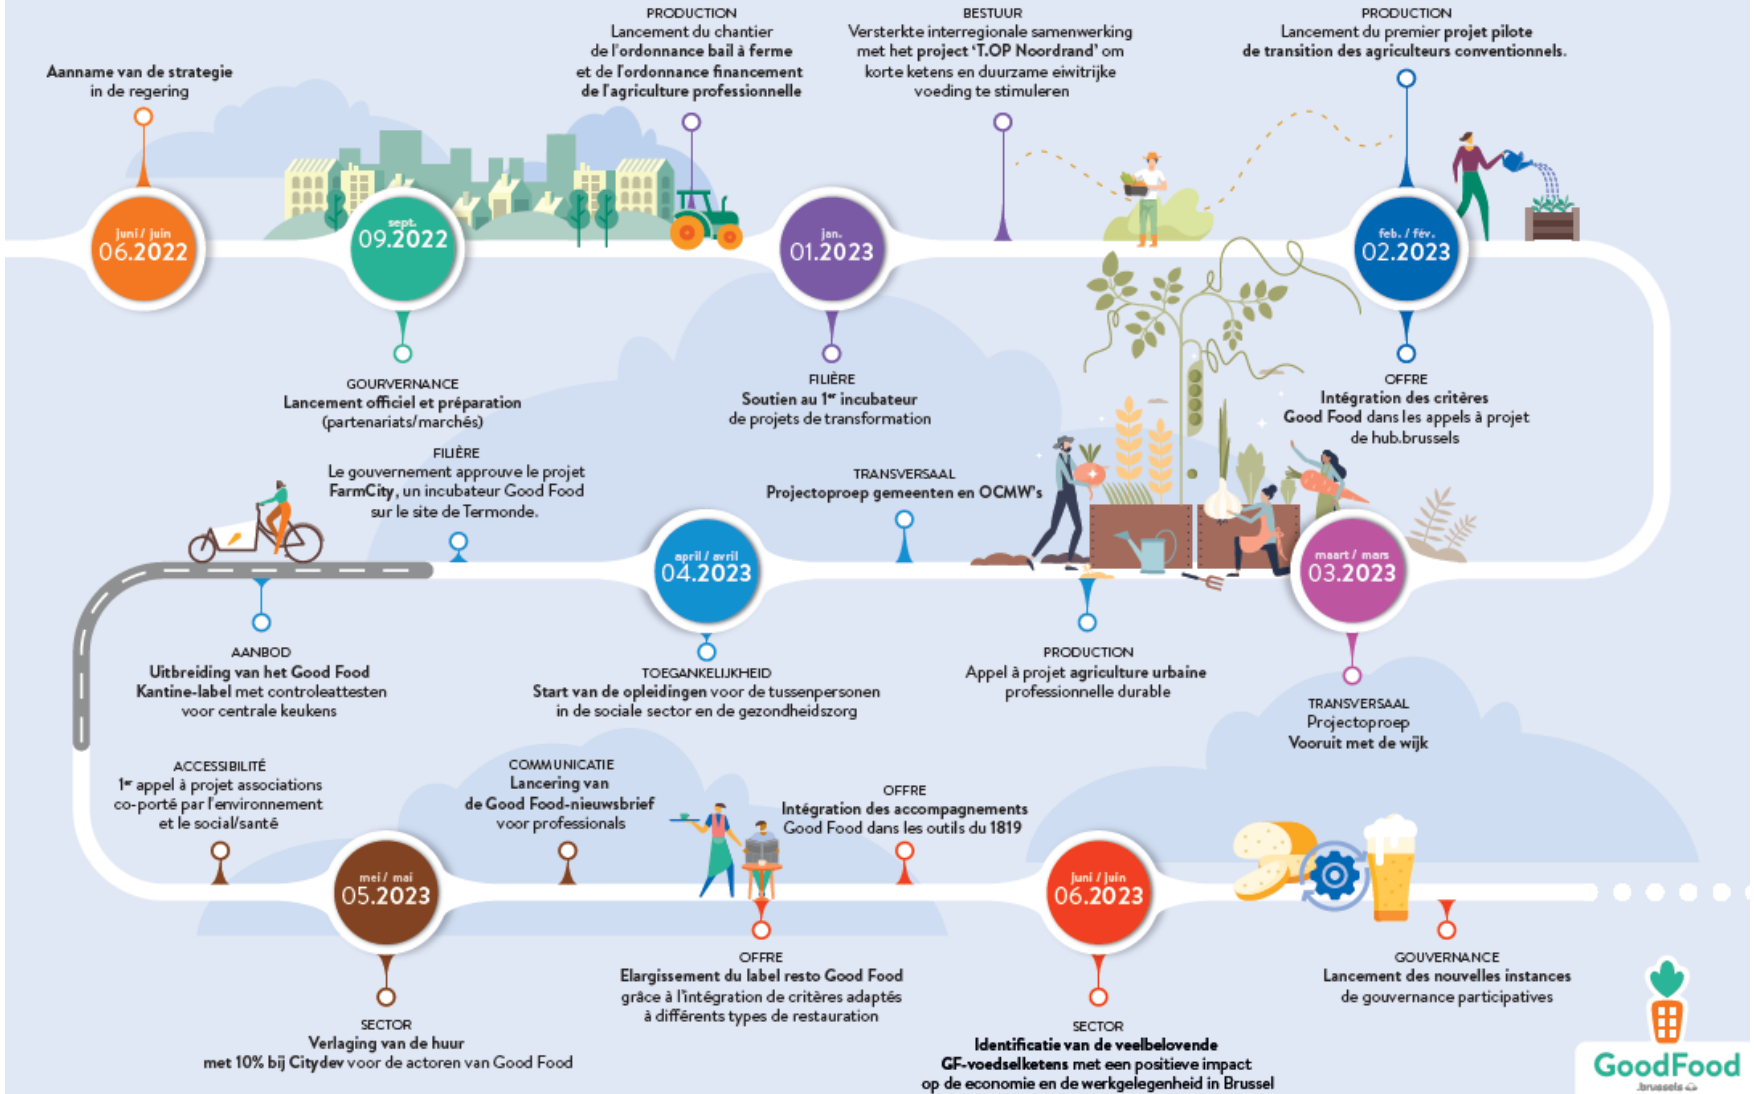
Aanname van de strategie in de regering

juni / juin
06.2022

sept.
09.2022

GOURVERNANCE
Lancement officiel et préparation (partenariats/marchés)

PRODUCTION
Lancement du chantier de l'ordonnance bail à ferme et de l'ordonnance financement de l'agriculture professionnelle

jan.
01.2023

FILIÈRE
Soutien au 1er incubateur de projets de transformation

BESTUUR
Versterkte interregionale samenwerking met het project 'T.OP Noordrand' om korte ketens en duurzame eiwitrijke voeding te stimuleren

PRODUCTION
Lancement du premier projet pilote de transition des agriculteurs conventionnels.

feb. / fév.
02.2023

OFFRE
Intégration des critères Good Food dans les appels à projet de hub.brussels

FILIÈRE
Le gouvernement approuve le projet FarmCity, un incubateur Good Food sur le site de Termonde.

TRANSVERSAAL
Projectoproep gemeenten en OCMW's

april / avril
04.2023

maart / mars
03.2023

AANBOD
Uitbreiding van het Good Food Kantine-label met controleattesten voor centrale keukens

TOEGANKELIJKHEID
Start van de opleidingen voor de tussenpersonen in de sociale sector en de gezondheidszorg

PRODUCTION
Appel à projet agriculture urbaine professionnelle durable

TRANSVERSAAL
Projectoproep Vooruit met de wijk

ACCESSIBILITÉ
1er appel à projet associations co-porté par l'environnement et le social/santé

COMMUNICATIE
Lancering van de Good Food-nieuwsbrief voor professionals

OFFRE
Intégration des accompagnements Good Food dans les outils du 1819

mei / mai
05.2023

juni / juin
06.2023

SECTOR
Verlaging van de huur met 10% bij Citydev voor de actoren van Good Food

OFFRE
Elargissement du label resto Good Food grâce à l'intégration de critères adaptés à différents types de restauration

SECTOR
Identificatie van de veelbelovende GF-voedselketens met een positieve impact op de economie en de werkgelegenheid in Brussel

GOUVERNANCE
Lancement des nouvelles instances de gouvernance participatives

GoodFood
.brussels